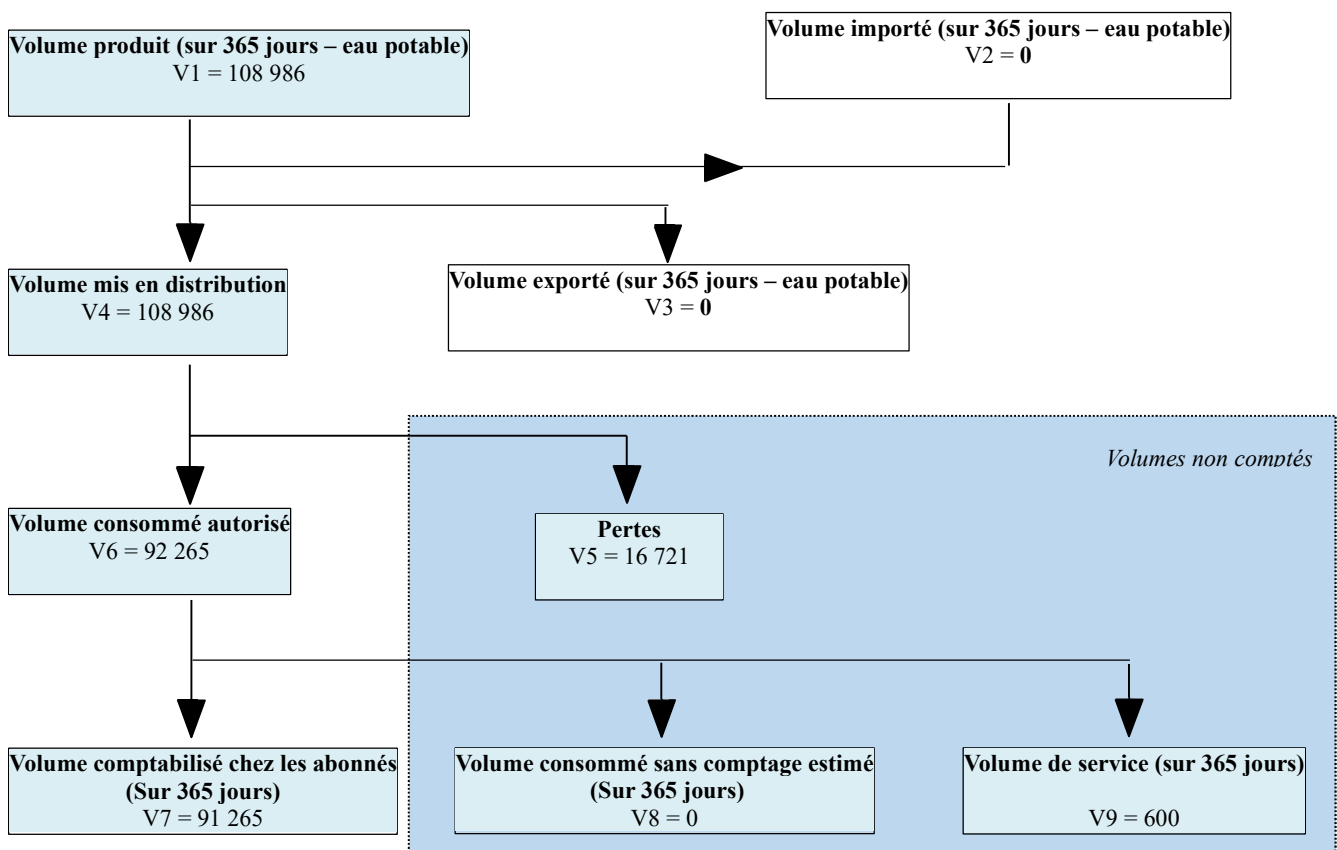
Volume produit (sur 365 jours – eau potable)
V1 = 108 986

Volume importé (sur 365 jours – eau potable)
V2 = 0

Volume mis en distribution
V4 = 108 986

Volume exporté (sur 365 jours – eau potable)
V3 = 0

Volumes non comptés

Volume consommé autorisé
V6 = 92 265

Pertes
V5 = 16 721

Volume comptabilisé chez les abonnés
(Sur 365 jours)
V7 = 91 265

Volume consommé sans comptage estimé
(Sur 365 jours)
V8 = 0

Volume de service (sur 365 jours)
V9 = 600